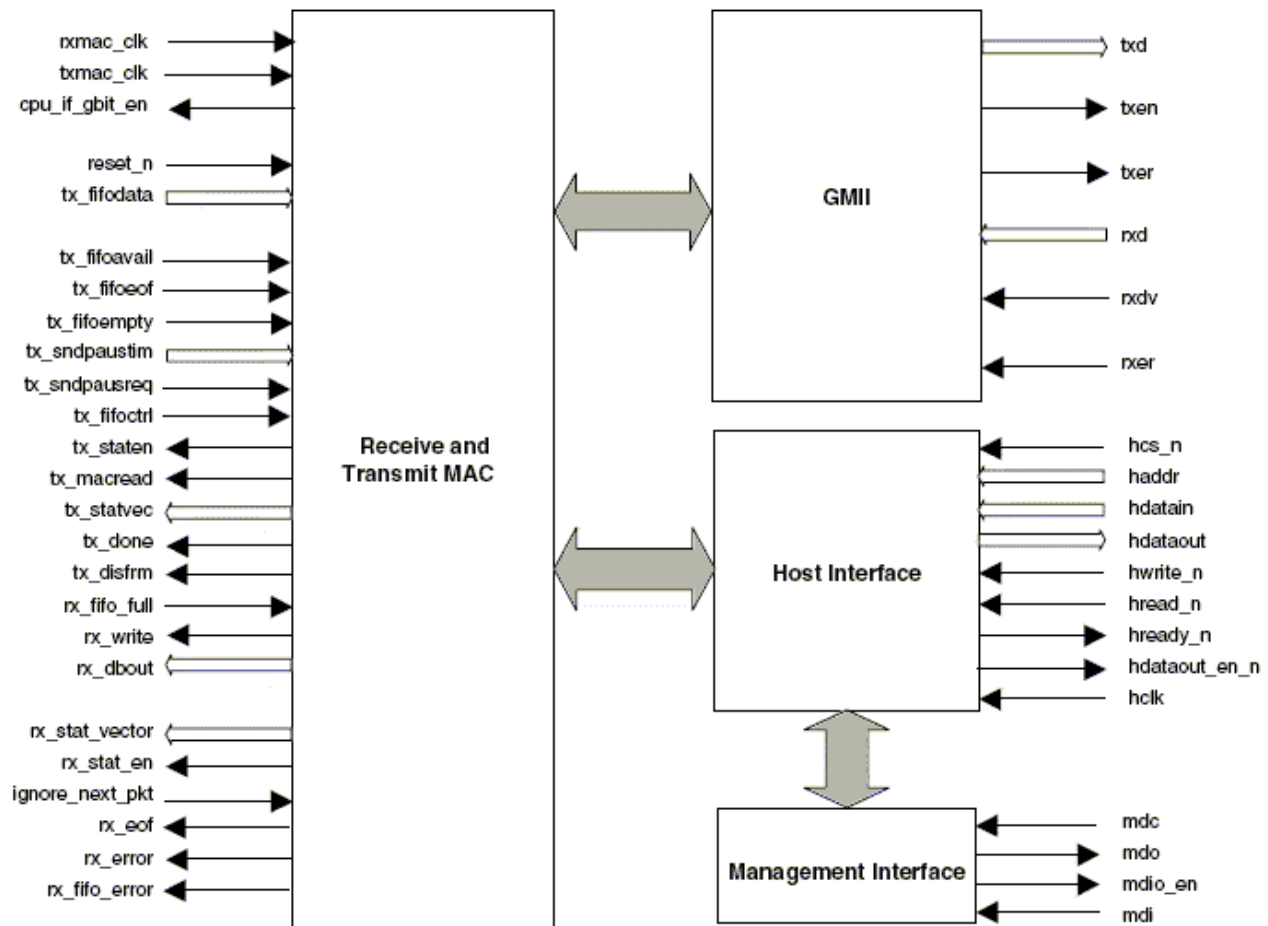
rxmac_clk
txmac_clk
cpu_if_gbit_en
reset_n
tx_fifodata
tx_fifoavail
tx_fifoeof
tx_fifoempty
tx_sndpaustim
tx_sndpausreq
tx_fifoctrl
tx_staten
tx_macread
tx_statvec
tx_done
tx_disfrm
rx_fifo_full
rx_write
rx_dbout
rx_stat_vector
rx_stat_en
ignore_next_pkt
rx_eof
rx_error
rx_fifo_error

Receive and Transmit MAC

GMII

txd
txen
txer
rxd
rxdv
rxer

Host Interface

hcs_n
haddr
hdatain
hdataout
hwrite_n
hread_n
hready_n
hdataout_en_n
hclk

Management Interface

mdc
mdo
mdio_en
mdi